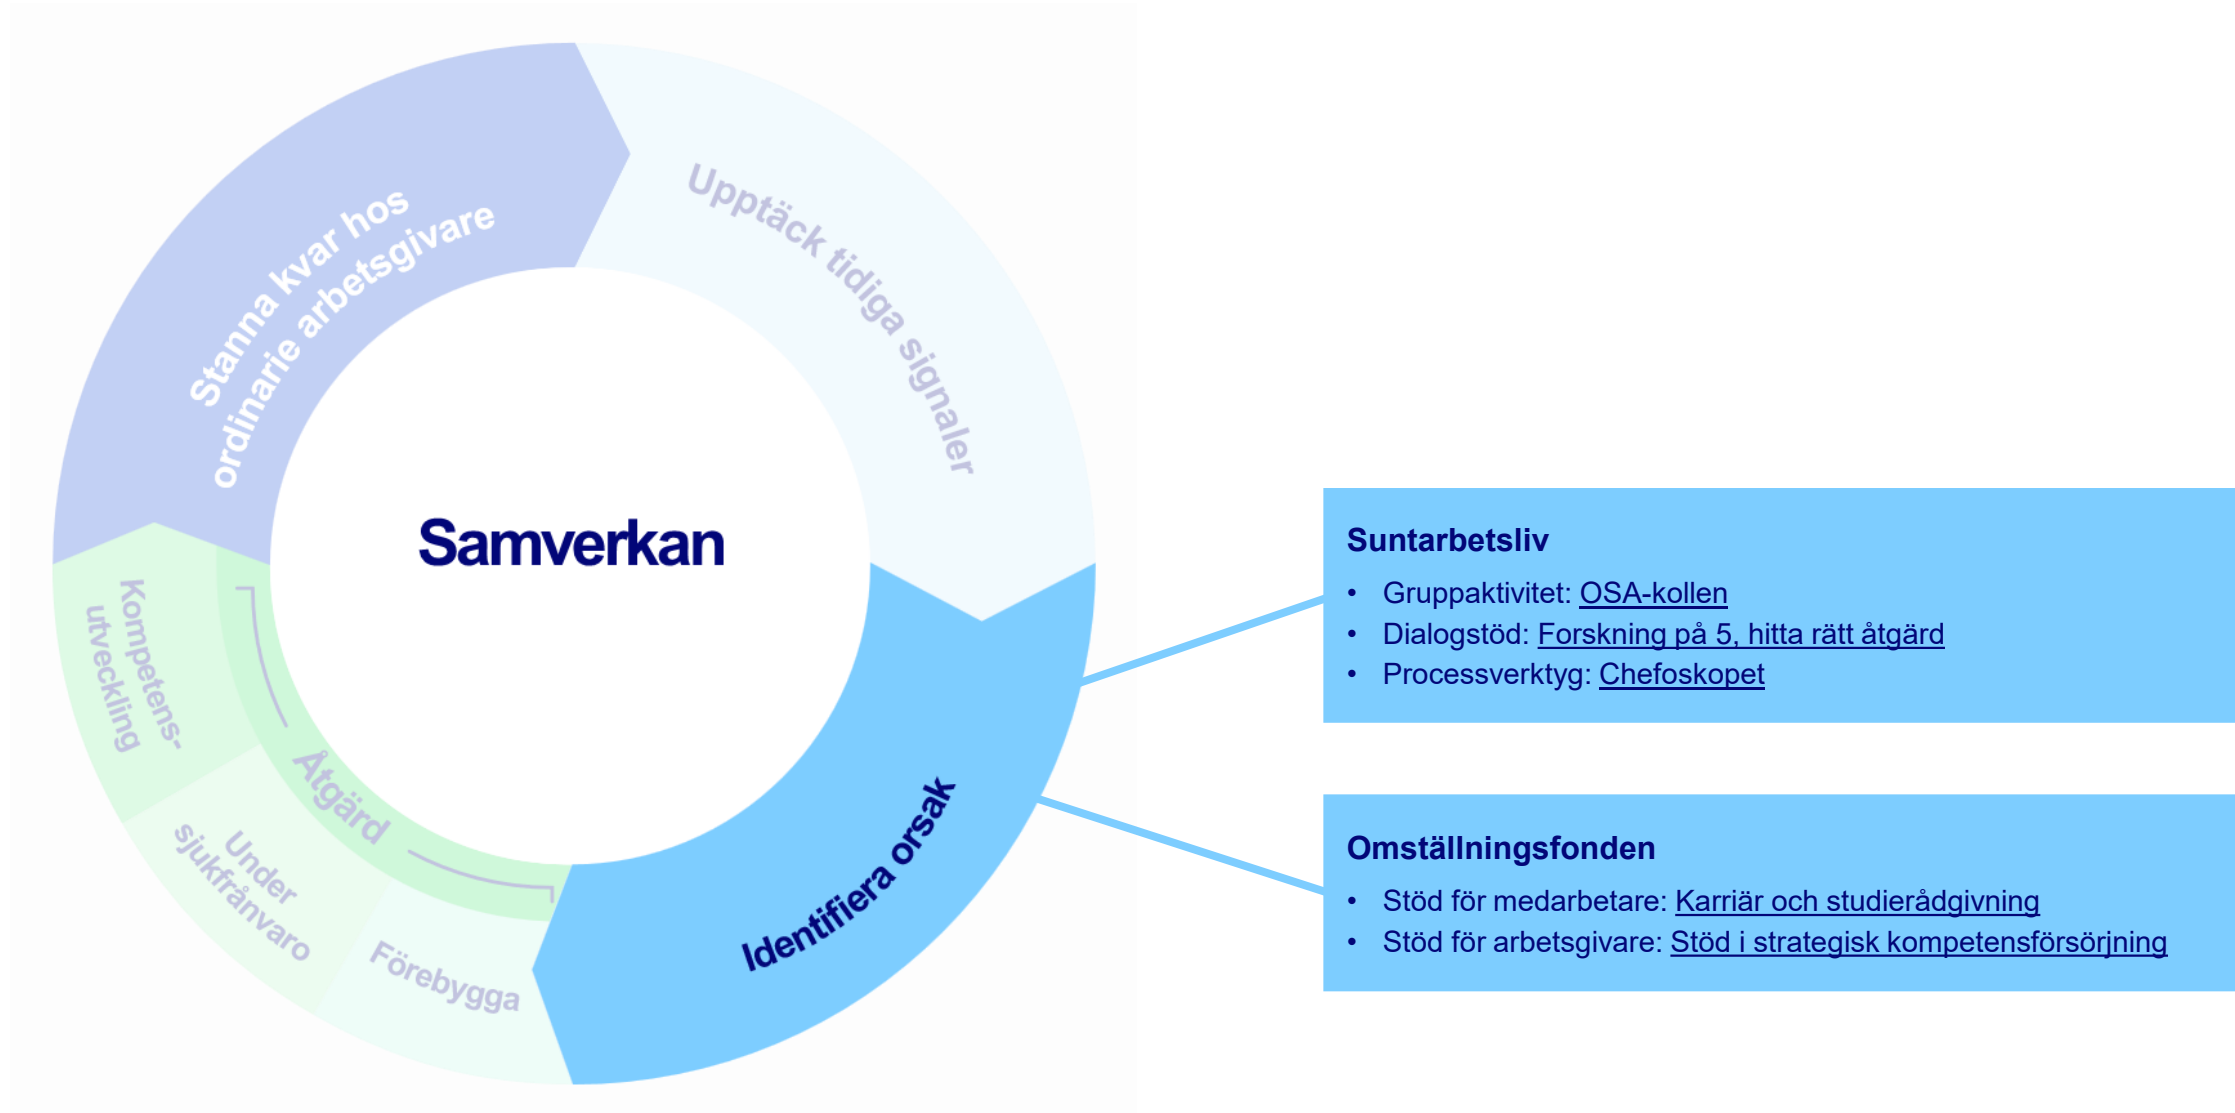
Stanna kvar hos ordinarie arbetsgivare

Upptäck tidiga signaler

Samverkan

Kompetens-utveckling

Åtgärd

Under sjukfrånvaro

Förebygga

Identifiera orsak

Suntarbetsliv
- Gruppaktivitet: OSA-kollen
- Dialogstöd: Forskning på 5, hitta rätt åtgärd
- Processverktyg: Chefoskopet

Omställningsfonden
- Stöd för medarbetare: Karriär och studierådgivning
- Stöd för arbetsgivare: Stöd i strategisk kompetensförsörjning